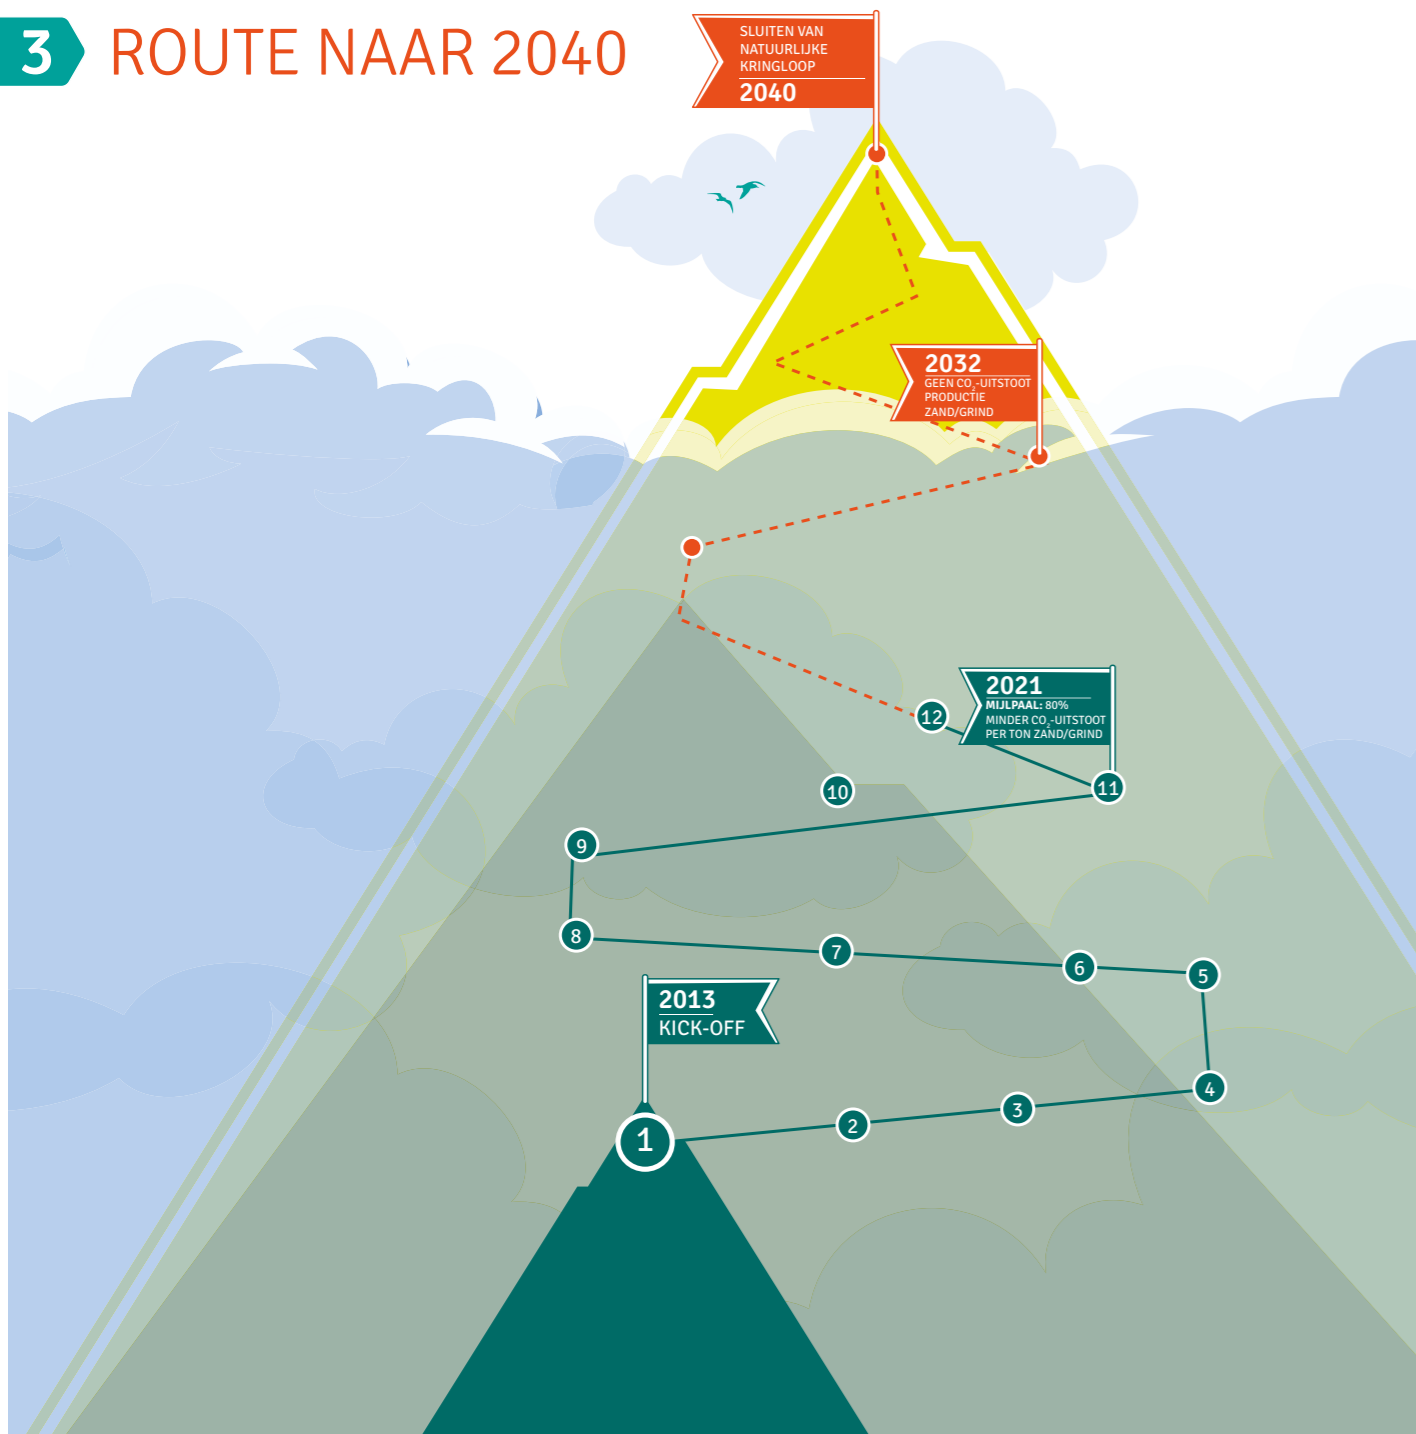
3 ROUTE NAAR 2040

SLUITEN VAN NATUURLIJKE KRINGLOOP
2040

2032
GEEN $CO_2$-UITSTOOT PRODUCTIE ZAND/GRIND

2021
MIJLPAAL: 80% MINDER $CO_2$-UITSTOOT PER TON ZAND/GRIND

12
10
11
9
8
7
6
5
2013
KICK-OFF
4
3
2
1